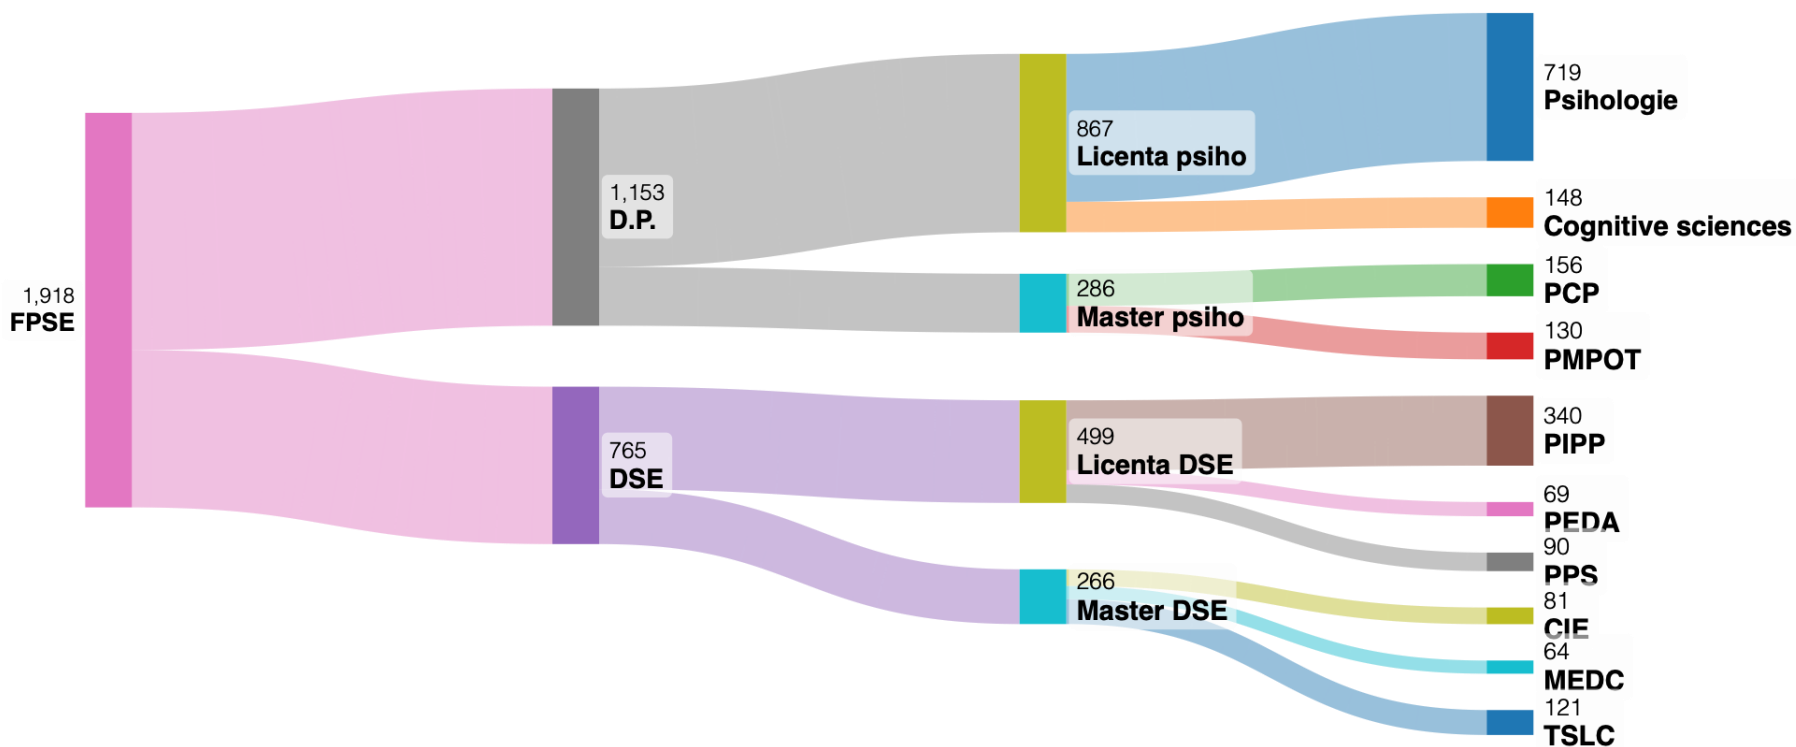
1,918
FPSE

1,153
D.P.

765
DSE

867
Licenta psiho

286
Master psiho

499
Licenta DSE

266
Master DSE

719
Psihologie

148
Cognitive sciences

156
PCP

130
PMPOT

340
PIPP

69
PEDA

90
PPS

81
CIE

64
MEDC

121
TSLC